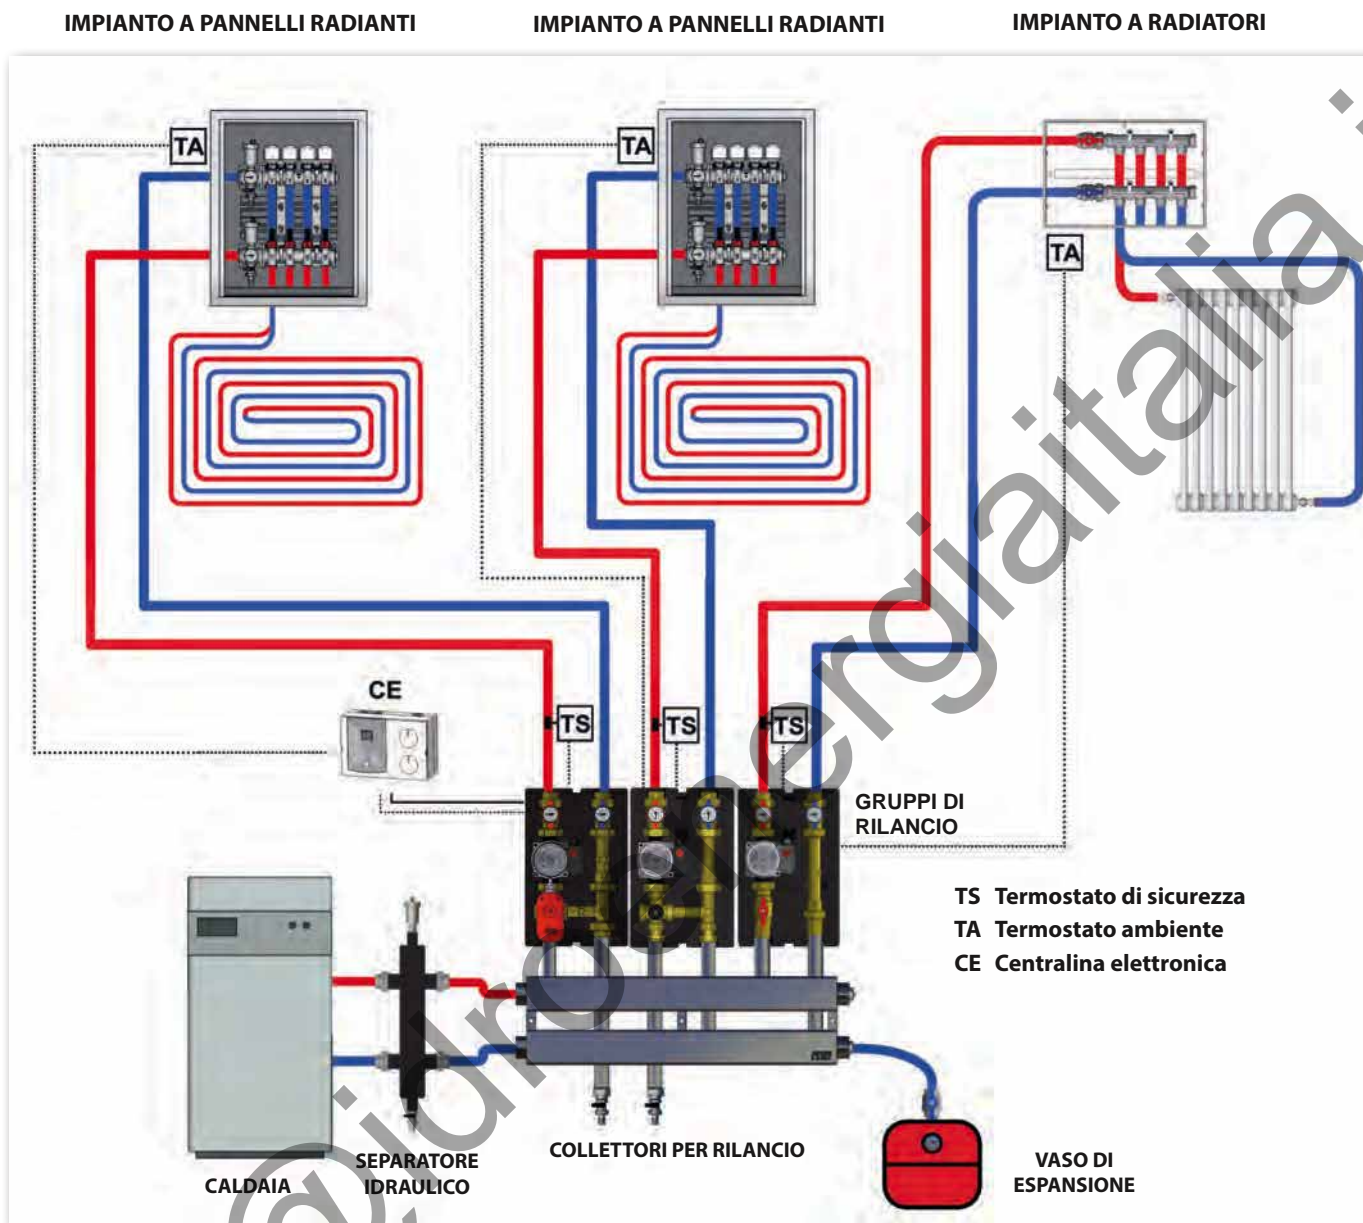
IMPIANTO A PANNELLI RADIANTI

IMPIANTO A PANNELLI RADIANTI

IMPIANTO A RADIATORI

TA

TA

TA

CE

TS

TS

TS

GRUPPI DI RILANCIO

TS Termostato di sicurezza
TA Termostato ambiente
CE Centralina elettronica

CALDAIA

SEPARATORE IDRAULICO

COLLETTORI PER RILANCIO

VASO DI ESPANSIONE

@idroenergiaitalia.it